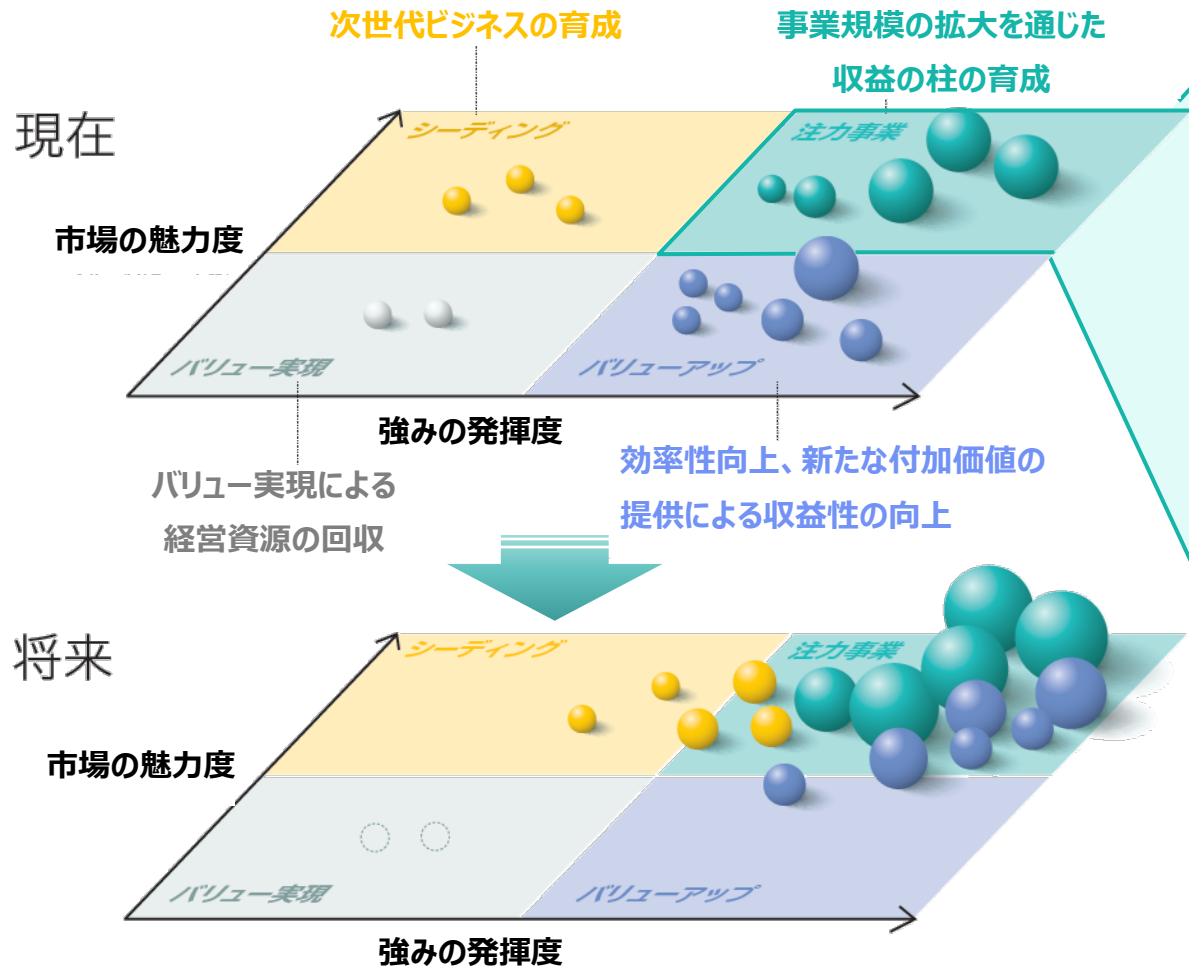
次世代ビジネスの育成

事業規模の拡大を通じた収益の柱の育成

現在

シーディング

注力事業

市場の魅力度

バリュー実現

バリューアップ

強みの発揮度

バリュー実現による経営資源の回収

効率性向上、新たな付加価値の提供による収益性の向上

将来

シーディング

注力事業

市場の魅力度

バリュー実現

バリューアップ

強みの発揮度